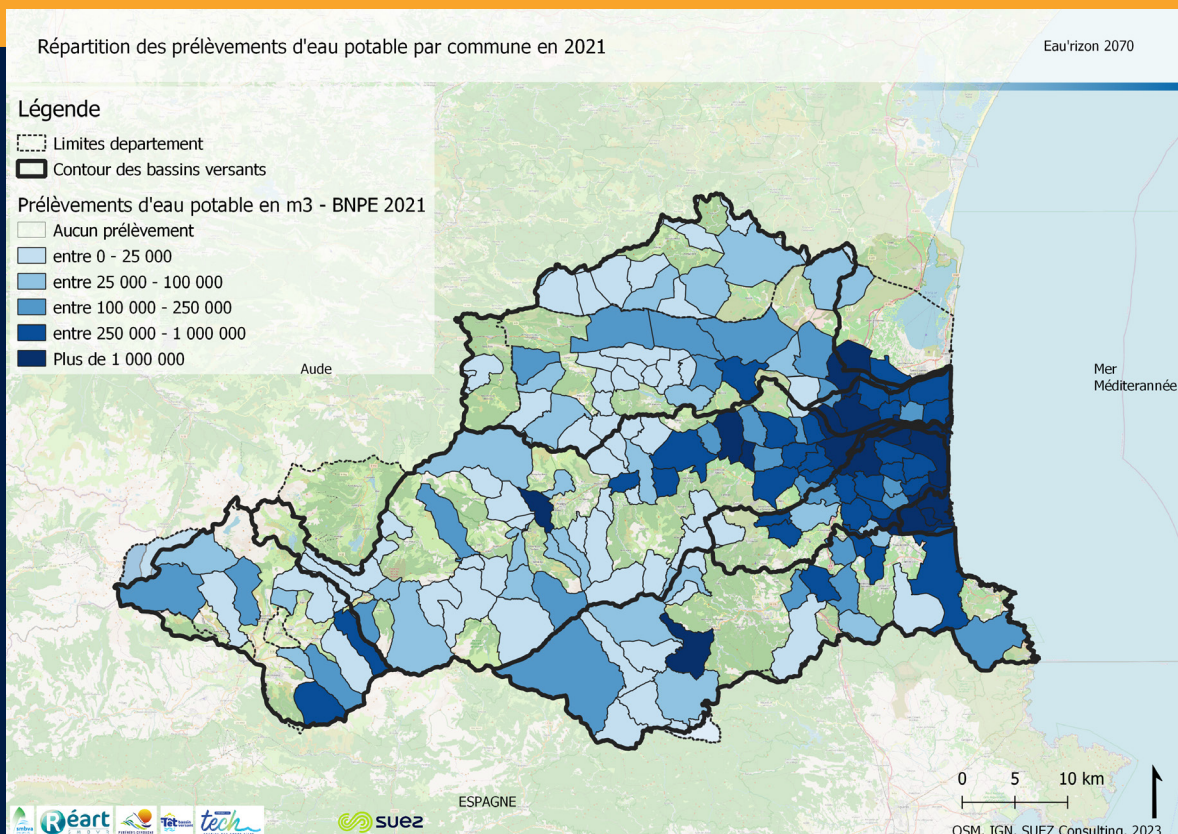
Répartition des prélèvements d'eau potable par commune en 2021

Eau'rizon 2070

Légende
Limites departement
Contour des bassins versants
Prélèvements d'eau potable en m3 - BNPE 2021
Aucun prélèvement
entre 0 - 25 000
entre 25 000 - 100 000
entre 100 000 - 250 000
entre 250 000 - 1 000 000
Plus de 1 000 000

Aude

Mer Méditerranée

ESPAGNE

0 5 10 km

Réart

tech

SUEZ

OSM, IGN, SUEZ Consulting, 2023